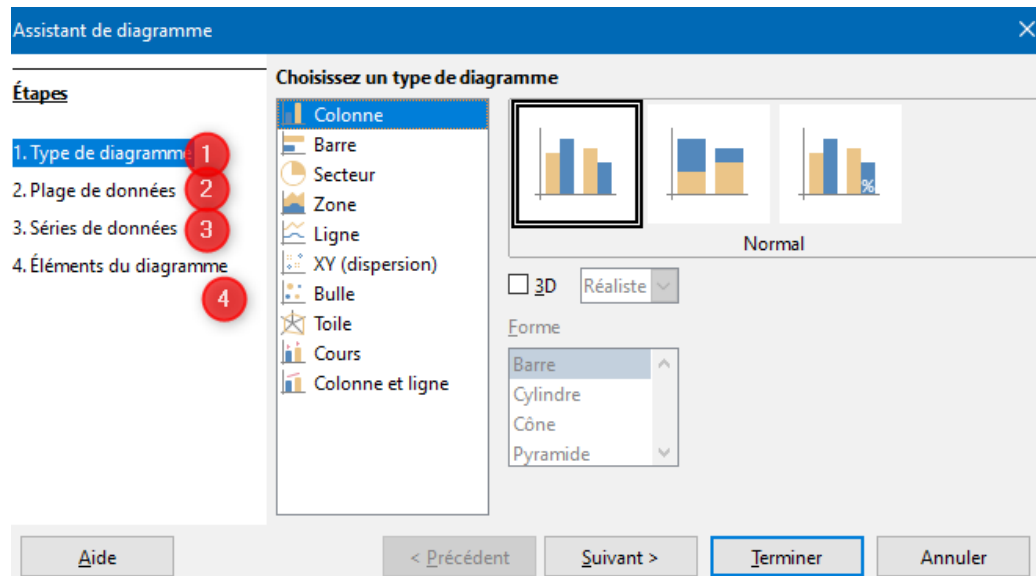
Assistant de diagramme

Étapes

1. Type de diagramme 1
2. Plage de données 2
3. Séries de données 3
4. Éléments du diagramme 4

Choisissez un type de diagramme

Colonne
Barre
Secteur
Zone
Ligne
XY (dispersion)
Bulle
Toile
Cours
Colonne et ligne

%

Normal

3D
Réaliste

Forme
Barre
Cylindre
Cône
Pyramide

Aide
< Précédent
Suivant >
Terminer
Annuler